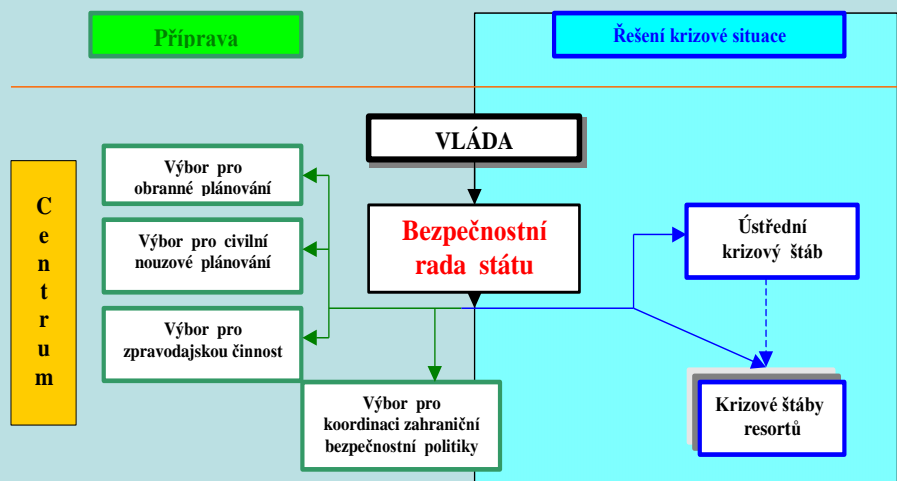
Příprava

Řešení krizové situace

VLÁDA

Centrum

Výbor pro obranné plánování

Výbor pro civilní nouzové plánování

Výbor pro zpravodajskou činnost

Bezpečnostní rada státu

Ústřední krizový štáb

Výbor pro koordinaci zahraniční bezpečnostní politiky

Krizové štáby resortů